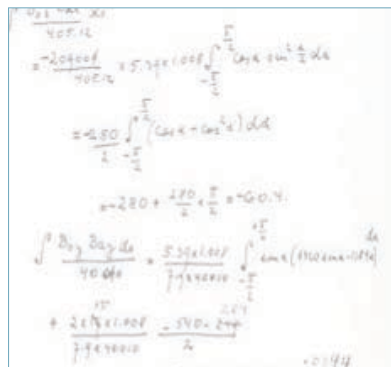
$\frac{\partial_{03}\ \cdot\ 4\alpha\alpha}{405.12}$ $\alpha\alpha$

$= \frac{-204008}{405.12} \times 5.24 \times 1.008 \int_{-\frac{\pi}{2}}^{\frac{\pi}{2}} \cos\alpha \sin^2\frac{\alpha}{2} d\alpha$

$= \frac{-280}{2} \int_{-\frac{\pi}{2}}^{\frac{\pi}{2}} (\cos\alpha + \cos^2\alpha) d\alpha$

$= -280 + \frac{280}{2} \times \frac{\pi}{2} = -60.4$

$\int \frac{B_{0y}\ B_{a}y\ d\alpha}{40.610} = \frac{5.24 \times 1.008}{79490010} \int_{-\frac{\pi}{2}}^{\frac{\pi}{2}} \cos\alpha (5540\cos\alpha - 1084) d\alpha$

$+ \frac{2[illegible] \times 1.008}{79490010}$ $\frac{-540 \cdot 2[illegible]}{2}$

$.0194$